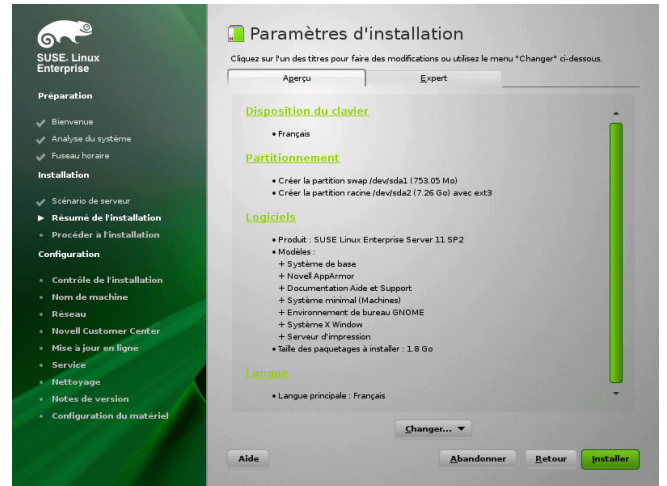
SUSE. Linux Enterprise

Préparation

Bienvenue
Analyse du système
Fuseau horaire

Installation

Scénario de serveur
Résumé de l'installation
Procéder à l'installation

Configuration

Contrôle de l'installation
Nom de machine
Réseau
Novell Customer Center
Mise à jour en ligne
Service
Nettoyage
Notes de version
Configuration du matériel

Paramètres d'installation

Cliquez sur l'un des titres pour faire des modifications ou utilisez le menu "Changer" ci-dessous.

Aperçu | Expert

Disposition du clavier

• Français

Partitionnement

• Créer la partition swap /dev/sda1 (753.05 Mo)
• Créer la partition racine /dev/sda2 (7.26 Go) avec ext3

Logiciels

• Produit : SUSE Linux Enterprise Server 11 SP2
• Modèles :
+ Système de base
+ Novell AppArmor
+ Documentation Aide et Support
+ Système minimal (Machines)
+ Environnement de bureau GNOME
+ Système X Window
+ Serveur d'impression
• Taille des paquetages à installer : 1.8 Go

Langue

• Langue principale : Français

Changer...

Aide

Abandonner

Retour

Installer